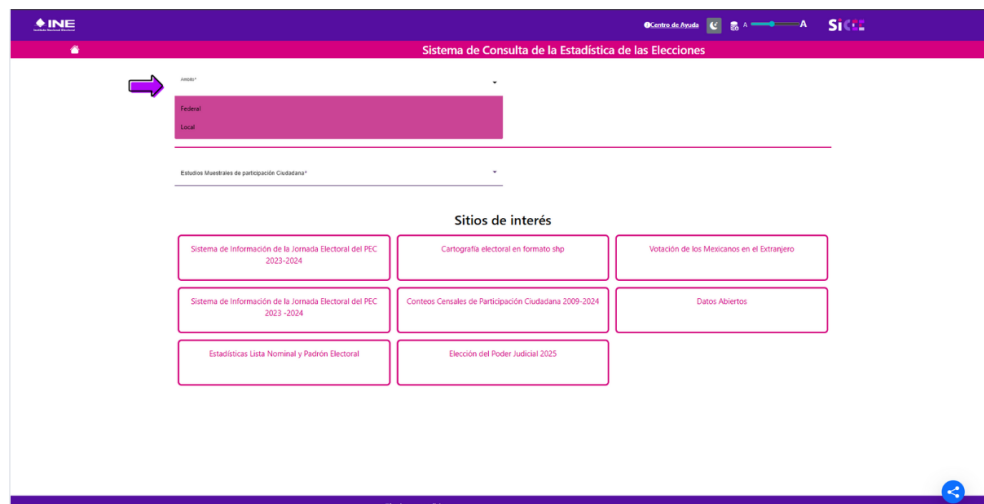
INE

Centro de Ayuda A A SICEE

Sistema de Consulta de la Estadística de las Elecciones

Ámbito*

Federal

Local

Estudios Muestrales de participación Ciudadana*

Sitios de interés

Sistema de Información de la Jornada Electoral del PEC 2023-2024

Cartografía electoral en formato shp

Votación de los Mexicanos en el Extranjero

Sistema de Información de la Jornada Electoral del PEC 2023 -2024

Conteos Censales de Participación Ciudadana 2009-2024

Datos Abiertos

Estadísticas Lista Nominal y Padrón Electoral

Elección del Poder Judicial 2025